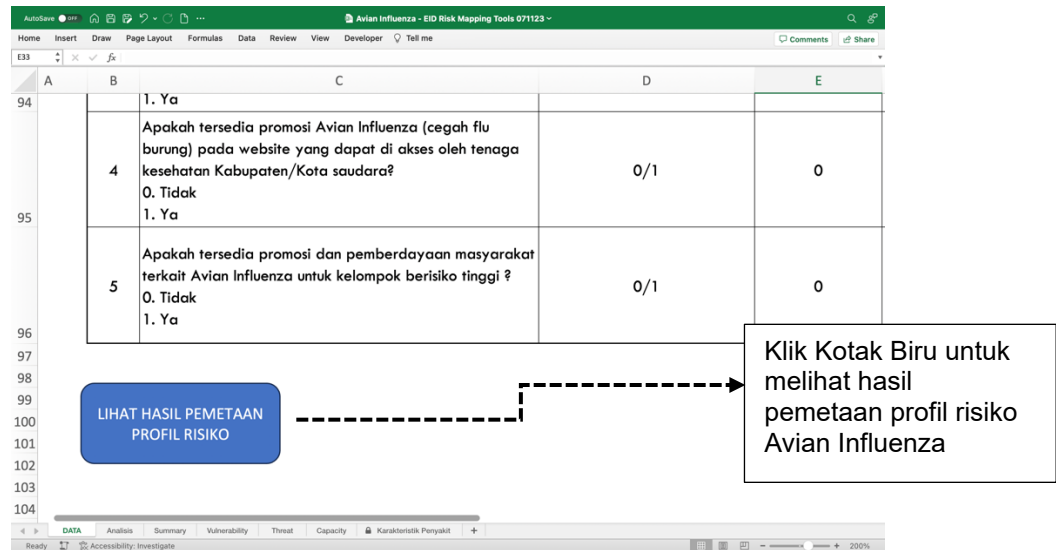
AutoSave OFF

Avian Influenza - EID Risk Mapping Tools 071123

Home Insert Draw Page Layout Formulas Data Review View Developer Tell me

Comments Share

E33 $f_x$

| | A | B | C | D | E |
|---|---|---|---|---|---|
| 94 | | | 1. Ya | | |
| 95 | | 4 | Apakah tersedia promosi Avian Influenza (cegah flu burung) pada website yang dapat di akses oleh tenaga kesehatan Kabupaten/Kota saudara? 0. Tidak 1. Ya | 0/1 | 0 |
| 96 | | 5 | Apakah tersedia promosi dan pemberdayaan masyarakat terkait Avian Influenza untuk kelompok berisiko tinggi ? 0. Tidak 1. Ya | 0/1 | 0 |

97
98
99
100
101
102
103
104

LIHAT HASIL PEMETAAN PROFIL RISIKO

Klik Kotak Biru untuk melihat hasil pemetaan profil risiko Avian Influenza

DATA Analisis Summary Vulnerability Threat Capacity Karakteristik Penyakit +

Ready Accessibility: Investigate 200%